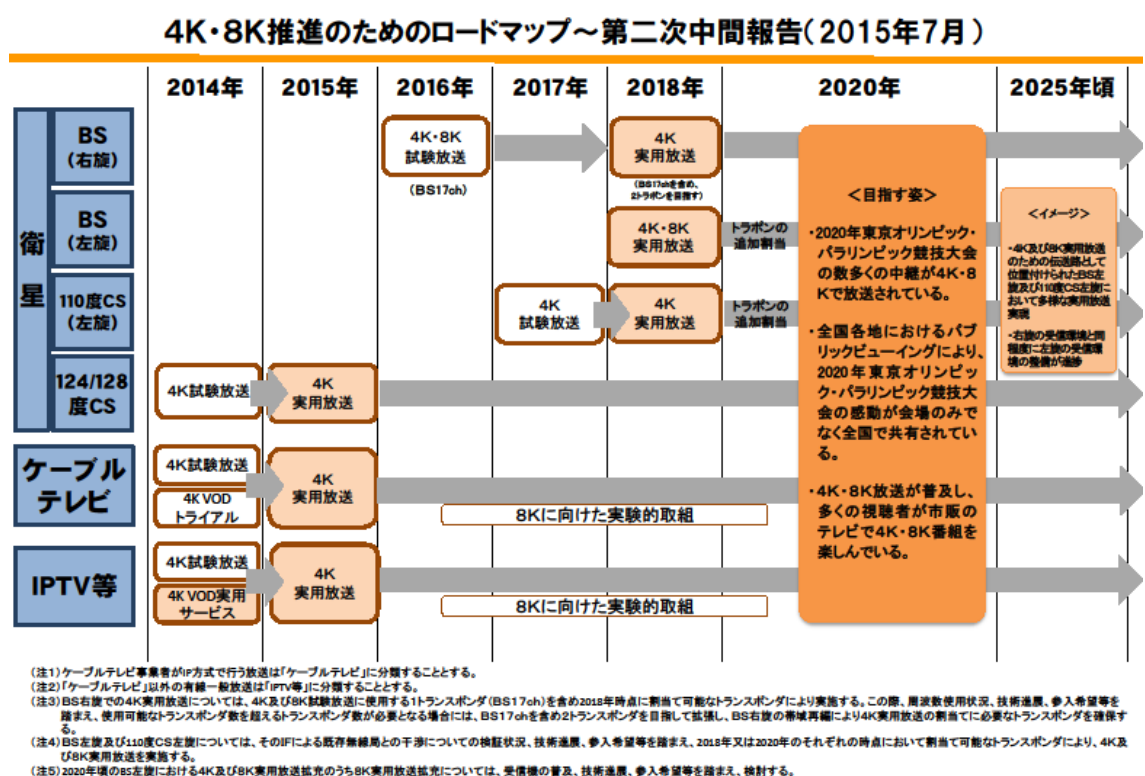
4K・8K推進のためのロードマップ～第二次中間報告（2015年7月）

| | | 2014年 | 2015年 | 2016年 | 2017年 | 2018年 | 2020年 | 2025年頃 |
|---|---|---|---|---|---|---|---|---|
| 衛星 | BS（右旋） | | | 4K・8K試験放送（BS17ch） | | 4K実用放送（BS17chを含め、2トラポンを目指す） | | |
| | BS（左旋） | | | | | 4K・8K実用放送 トラポンの追加割当 | | |
| | 110度CS（左旋） | | | | 4K試験放送 | 4K実用放送 トラポンの追加割当 | | |
| | 124/128度CS | 4K試験放送 | 4K実用放送 | | | | | |
| ケーブルテレビ | | 4K試験放送 4K VODトライアル | 4K実用放送 | 8Kに向けた実験的取組 | | | | |
| IPTV等 | | 4K試験放送 4K VOD実用サービス | 4K実用放送 | 8Kに向けた実験的取組 | | | | |

＜目指す姿＞
・2020年東京オリンピック・パラリンピック競技大会の数多くの中継が4K・8Kで放送されている。
・全国各地におけるパブリックビューイングにより、2020年東京オリンピック・パラリンピック競技大会の感動が会場のみでなく全国で共有されている。
・4K・8K放送が普及し、多くの視聴者が市販のテレビで4K・8K番組を楽しんでいる。

＜イメージ＞
・4K及び8K実用放送のための伝送路として位置付けられたBS左旋及び110度CS左旋において多様な実用放送実現
・右旋の受信環境と同程度に左旋の受信環境の整備が進捗

（注1）ケーブルテレビ事業者がIP方式で行う放送は「ケーブルテレビ」に分類することとする。
（注2）「ケーブルテレビ」以外の有線一般放送は「IPTV等」に分類することとする。
（注3）BS右旋での4K実用放送については、4K及び8K試験放送に使用する1トランスポンダ（BS17ch）を含め2018年時点に割当て可能なトランスポンダにより実施する。この際、周波数使用状況、技術進展、参入希望等を踏まえ、使用可能なトランスポンダ数を超えるトランスポンダ数が必要となる場合には、BS17chを含め2トランスポンダを目指して拡張し、BS右旋の帯域再編により4K実用放送の割当てに必要なトランスポンダを確保する。
（注4）BS左旋及び110度CS左旋については、そのIFによる既存無線局との干渉についての検証状況、技術進展、参入希望等を踏まえ、2018年又は2020年のそれぞれの時点において割当て可能なトランスポンダにより、4K及び8K実用放送を実施する。
（注5）2020年頃のBS左旋における4K及び8K実用放送拡充のうち8K実用放送拡充については、受信機の普及、技術進展、参入希望等を踏まえ、検討する。